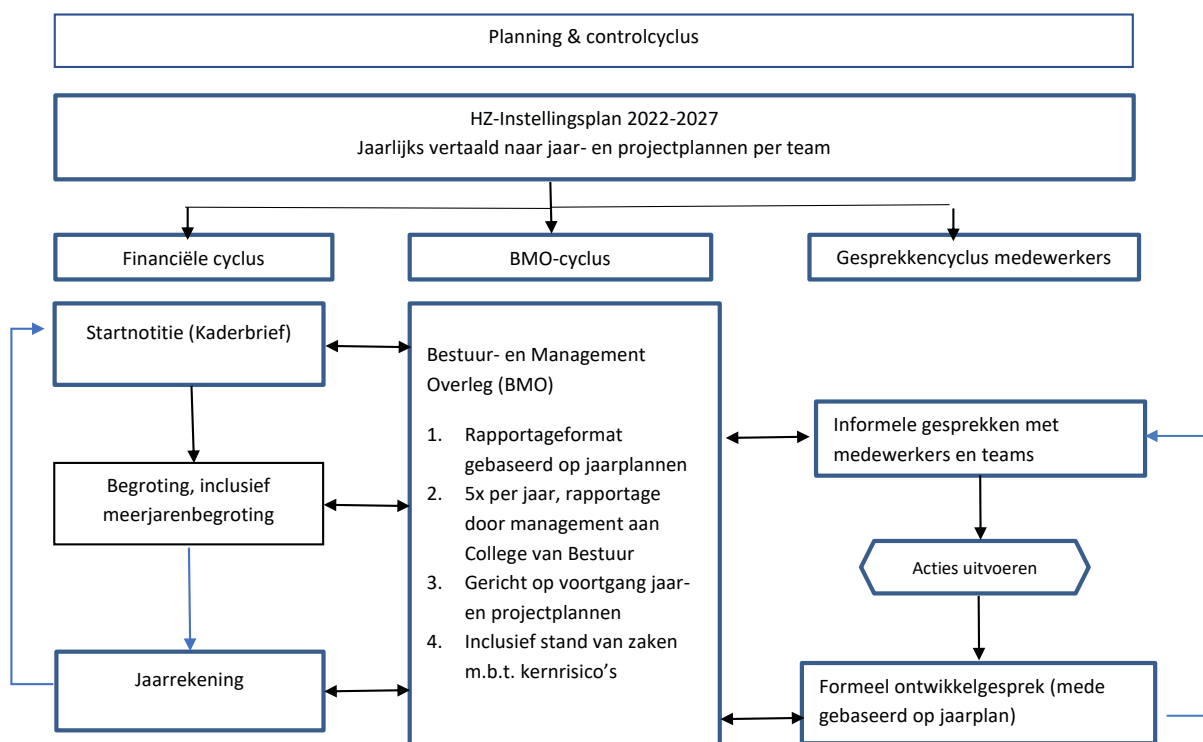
Planning & controlcyclus

HZ-Instellingsplan 2022-2027
Jaarlijks vertaald naar jaar- en projectplannen per team

Financiële cyclus

BMO-cyclus

Gesprekkencyclus medewerkers

Startnotitie (Kaderbrief)

Begroting, inclusief meerjarenbegroting

Jaarrekening

Bestuur- en Management Overleg (BMO)

1. Rapportageformat gebaseerd op jaarplannen
2. 5x per jaar, rapportage door management aan College van Bestuur
3. Gericht op voortgang jaar- en projectplannen
4. Inclusief stand van zaken m.b.t. kernrisico's

Informele gesprekken met medewerkers en teams

Acties uitvoeren

Formeel ontwikkelgesprek (mede gebaseerd op jaarplan)